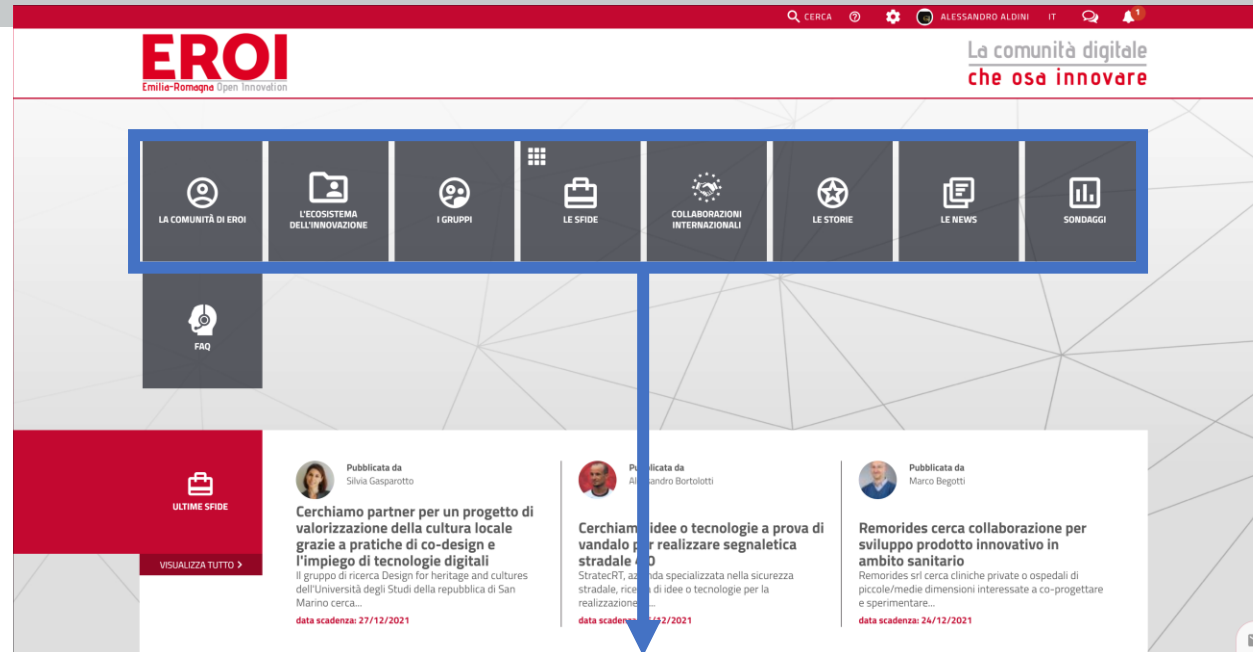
CERCA ALESSANDRO ALDINI IT 1

EROI
Emilia-Romagna Open Innovation

La comunità digitale
che osa innovare

LA COMUNITÀ DI EROI
L'ECOSISTEMA DELL'INNOVAZIONE
I GRUPPI
LE SFIDE
COLLABORAZIONI INTERNAZIONALI
LE STORIE
LE NEWS
SONDAGGI
FAQ

ULTIME SFIDE
VISUALIZZA TUTTO

Pubblicata da
Silvia Gasparotto
Cerchiamo partner per un progetto di valorizzazione della cultura locale grazie a pratiche di co-design e l'impiego di tecnologie digitali
Il gruppo di ricerca Design for heritage and cultures dell'Università degli Studi della repubblica di San Marino cerca...
data scadenza: 27/12/2021

Pubblicata da
A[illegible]ssandro Bortolotti
Cerchiam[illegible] idee o tecnologie a prova di vandalo p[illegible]r realizzare segnaletica stradale 4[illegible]
StratecRT, az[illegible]nda specializzata nella sicurezza stradale, rice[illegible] di idee o tecnologie per la realizzazione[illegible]
data scadenza: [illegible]/12/2021

Pubblicata da
Marco Begotti
Remorides cerca collaborazione per sviluppo prodotto innovativo in ambito sanitario
Remorides srl cerca cliniche private o ospedali di piccole/medie dimensioni interessate a co-progettare e sperimentare...
data scadenza: 24/12/2021